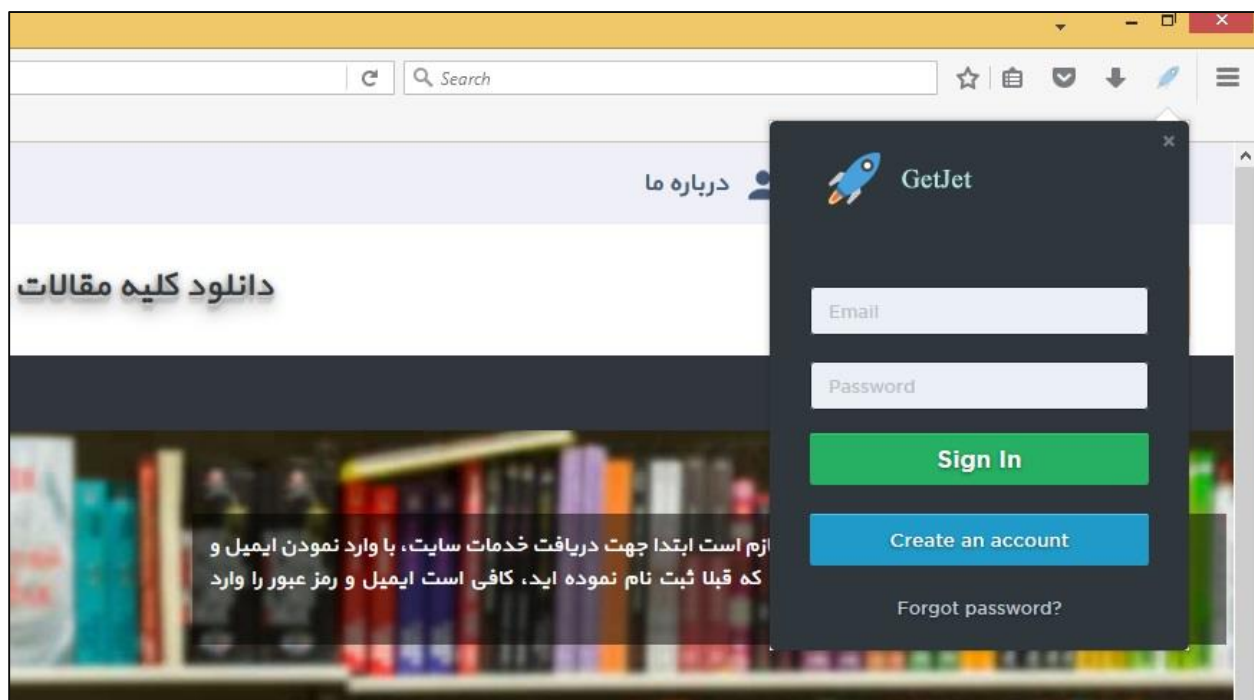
Search

درباره ما

دانلود کلیه مقالات

ازم است ابتدا جهت دریافت خدمات سایت، با وارد نمودن ایمیل و
که قبلا ثبت نام نموده اید، کافی است ایمیل و رمز عبور را وارد

×

GetJet

Email

Password

Sign In

Create an account

Forgot password?